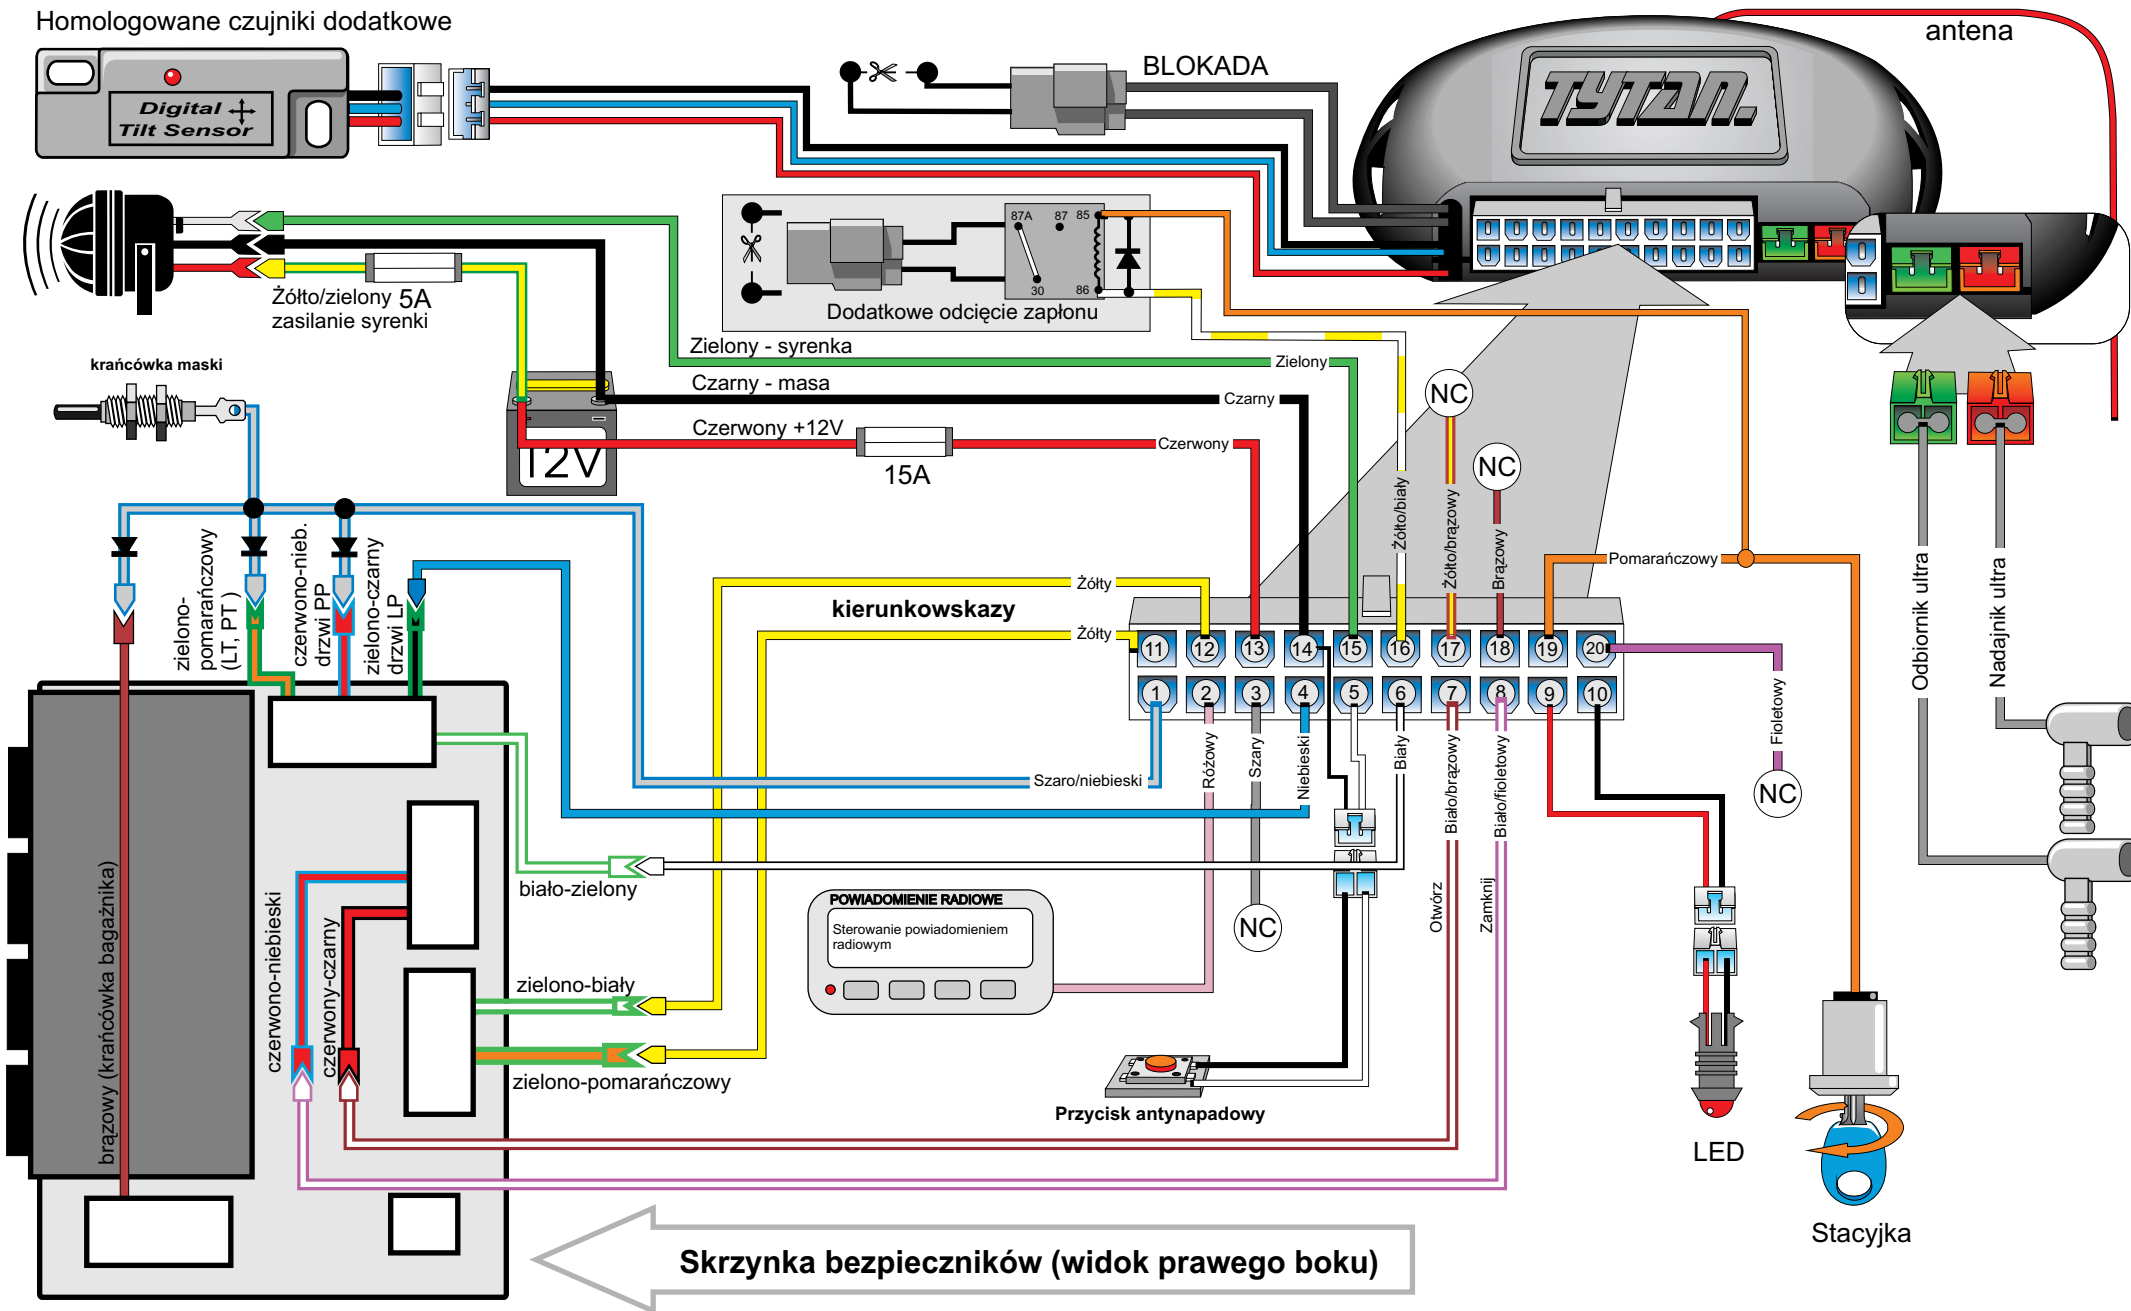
Homologowane czujniki dodatkowe

Digital Tilt Sensor

BLOKADA

TYTAN.

antena

87A 87 85

30 86

Dodatkowe odcięcie zapłonu

Żółto/zielony 5A
zasilanie syrenki

Zielony - syrenka

Zielony

krańcówka maski

Czarny - masa

Czarny

NC

Czerwony +12V

Czerwony

12V

15A

NC

Żółto/biały

Żółto/brązowy

Brązowy

Pomarańczowy

Odbiornik ultra

Nadajnik ultra

zielono-pomarańczowy (LT, PT )

czerwono-nieb. drzwi PP

zielono-czarny drzwi LP

Żółty

kierunkowskazy

Żółty

11 12 13 14 15 16 17 18 19 20

1 2 3 4 5 6 7 8 9 10

Fioletowy

Szaro/niebieski

Różowy

Szary

Niebieski

Biały

Biało/brązowy

Biało/fioletowy

NC

biało-zielony

NC

POWIADOMIENIE RADIOWE

Sterowanie powiadomieniem radiowym

Otwórz

Zamknij

brązowy (krańcówka bagażnika)

czerwono-niebieski

czerwony-czarny

zielono-biały

zielono-pomarańczowy

Przycisk antynapadowy

LED

Stacyjka

Skrzynka bezpieczników (widok prawego boku)